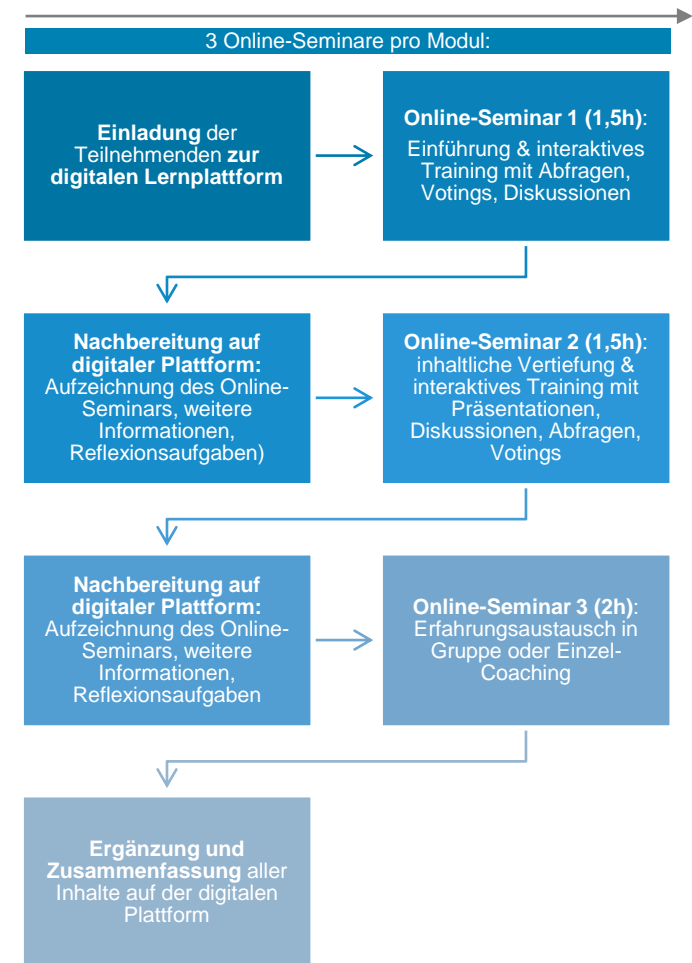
3 Online-Seminare pro Modul:

**Einladung** der Teilnehmenden **zur digitalen Lernplattform**

**Online-Seminar 1 (1,5h)**: Einführung & interaktives Training mit Abfragen, Votings, Diskussionen

**Nachbereitung auf digitaler Plattform:** Aufzeichnung des Online-Seminars, weitere Informationen, Reflexionsaufgaben)

**Online-Seminar 2 (1,5h)**: inhaltliche Vertiefung & interaktives Training mit Präsentationen, Diskussionen, Abfragen, Votings

**Nachbereitung auf digitaler Plattform:** Aufzeichnung des Online-Seminars, weitere Informationen, Reflexionsaufgaben

**Online-Seminar 3 (2h)**: Erfahrungsaustausch in Gruppe oder Einzel-Coaching

**Ergänzung und Zusammenfassung** aller Inhalte auf der digitalen Plattform